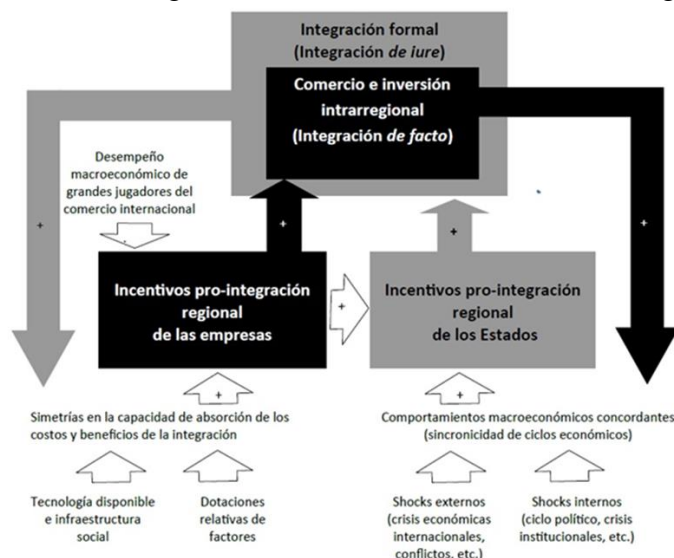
Integración formal
(Integración de iure)

Comercio e inversión intrarregional
(Integración de facto)

Desempeño macroeconómico de grandes jugadores del comercio internacional

+

+

+

+

Incentivos pro-integración regional de las empresas

+

Incentivos pro-integración regional de los Estados

+

+

+

Simetrías en la capacidad de absorción de los costos y beneficios de la integración

Comportamientos macroeconómicos concordantes
(sincronicidad de ciclos económicos)

Tecnología disponible e infraestructura social

Dotaciones relativas de factores

Shocks externos (crisis económicas internacionales, conflictos, etc.)

Shocks internos (ciclo político, crisis institucionales, etc.)